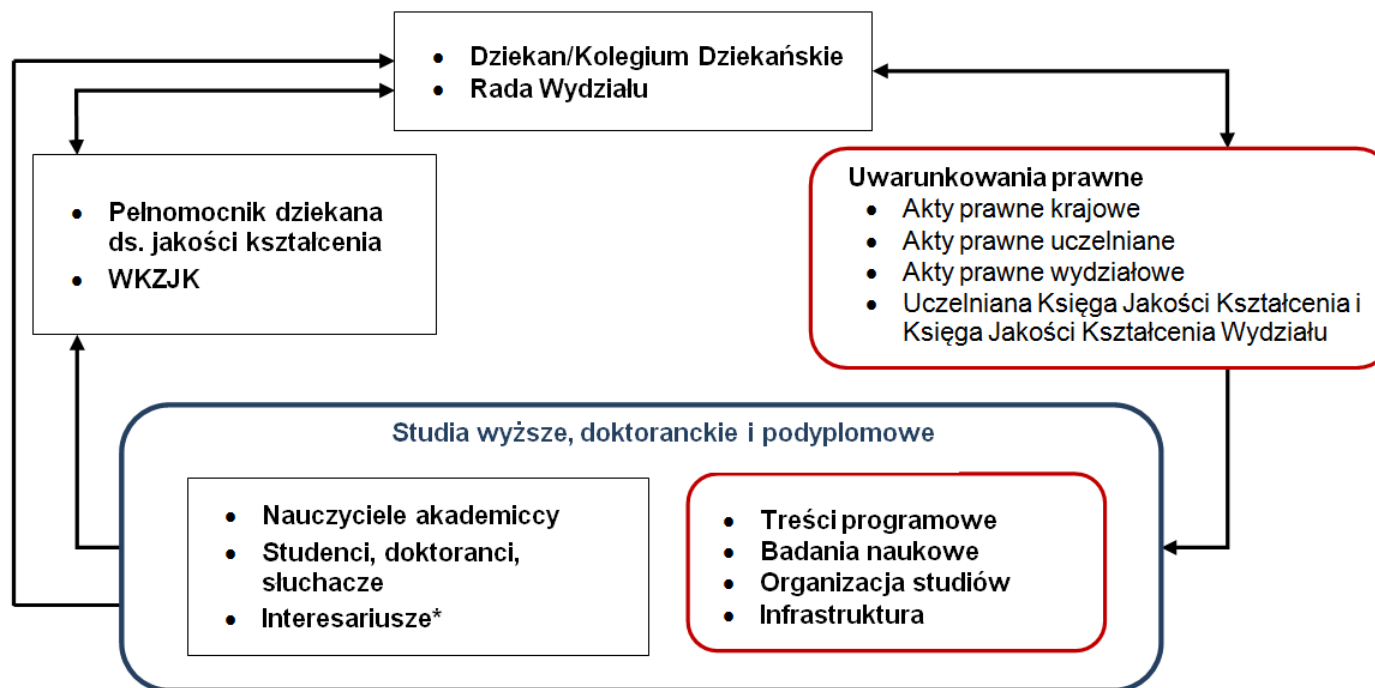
- Dziekan/Kolegium Dziekańskie
- Rada Wydziału

- Pełnomocnik dziekana ds. jakości kształcenia
- WKZJK

Uwarunkowania prawne
- Akty prawne krajowe
- Akty prawne uczelniane
- Akty prawne wydziałowe
- Uczelniana Księga Jakości Kształcenia i Księga Jakości Kształcenia Wydziału

Studia wyższe, doktoranckie i podyplomowe

- Nauczyciele akademiccy
- Studenci, doktoranci, słuchacze
- Interesariusze*

- Treści programowe
- Badania naukowe
- Organizacja studiów
- Infrastruktura